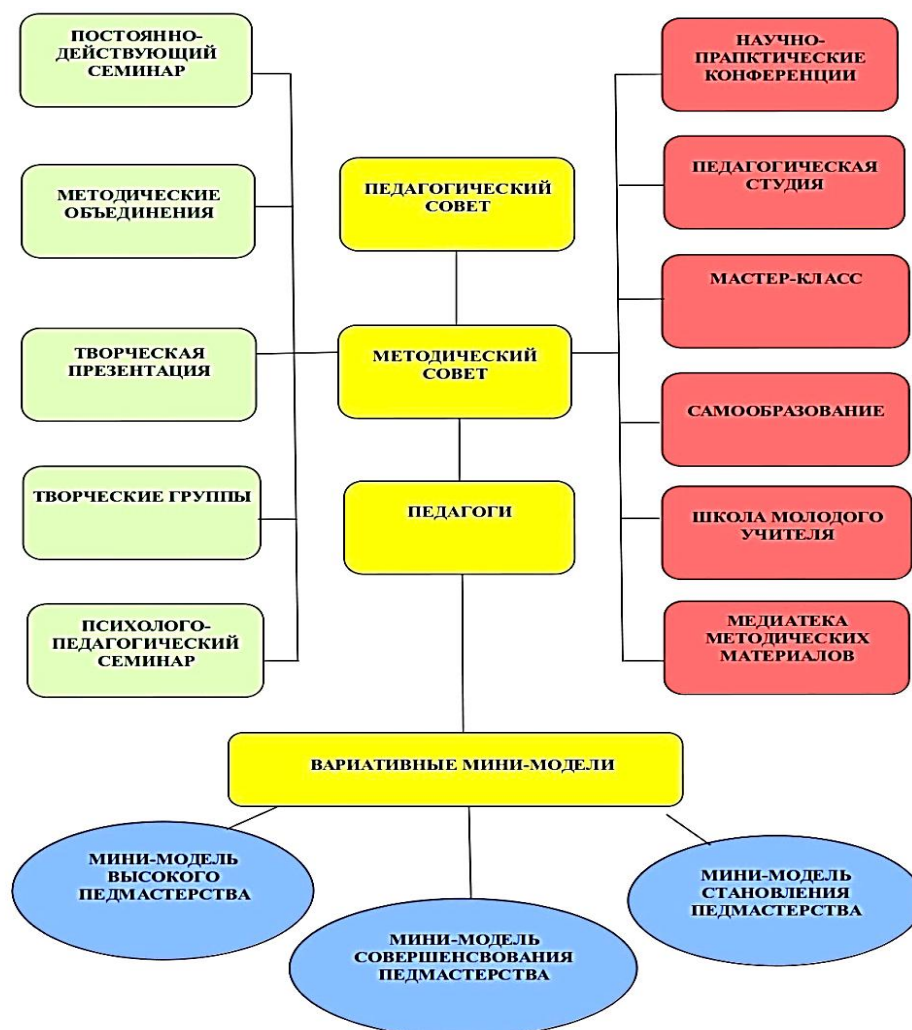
ПОСТОЯННО-ДЕЙСТВУЮЩИЙ СЕМИНАР

МЕТОДИЧЕСКИЕ ОБЪЕДИНЕНИЯ

ТВОРЧЕСКАЯ ПРЕЗЕНТАЦИЯ

ТВОРЧЕСКИЕ ГРУППЫ

ПСИХОЛОГО-ПЕДАГОГИЧЕСКИЙ СЕМИНАР

ПЕДАГОГИЧЕСКИЙ СОВЕТ

МЕТОДИЧЕСКИЙ СОВЕТ

ПЕДАГОГИ

НАУЧНО-ПРАПКТИЧЕСКИЕ КОНФЕРЕНЦИИ

ПЕДАГОГИЧЕСКАЯ СТУДИЯ

МАСТЕР-КЛАСС

САМООБРАЗОВАНИЕ

ШКОЛА МОЛОДОГО УЧИТЕЛЯ

МЕДИАТЕКА МЕТОДИЧЕСКИХ МАТЕРИАЛОВ

ВАРИАТИВНЫЕ МИНИ-МОДЕЛИ

МИНИ-МОДЕЛЬ ВЫСОКОГО ПЕДМАСТЕРСТВА

МИНИ-МОДЕЛЬ СОВЕРШЕНСВОВАНИЯ ПЕДМАСТЕРСТВА

МИНИ-МОДЕЛЬ СТАНОВЛЕНИЯ ПЕДМАСТЕРСТВА